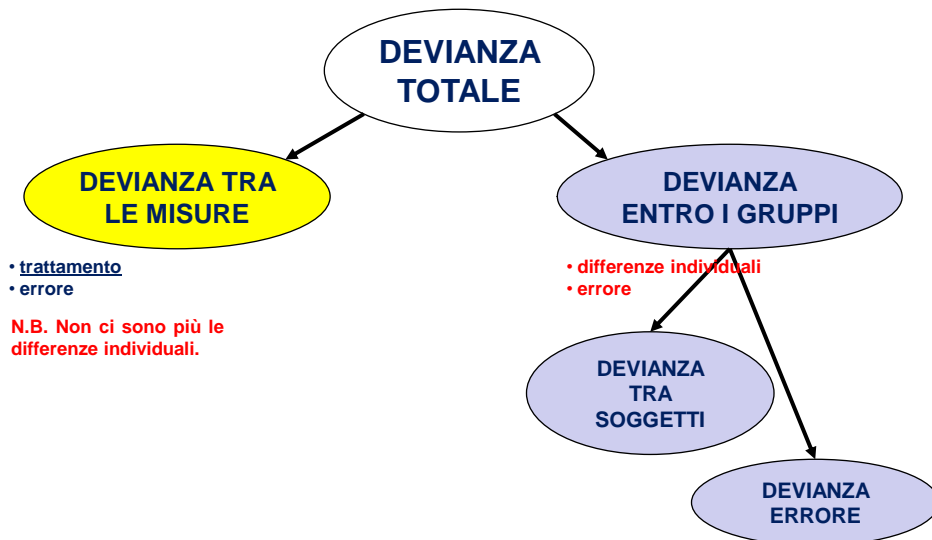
DEVIANZA TOTALE

DEVIANZA TRA LE MISURE

• trattamento
• errore

N.B. Non ci sono più le differenze individuali.

DEVIANZA ENTRO I GRUPPI

• differenze individuali
• errore

DEVIANZA TRA SOGGETTI

DEVIANZA ERRORE